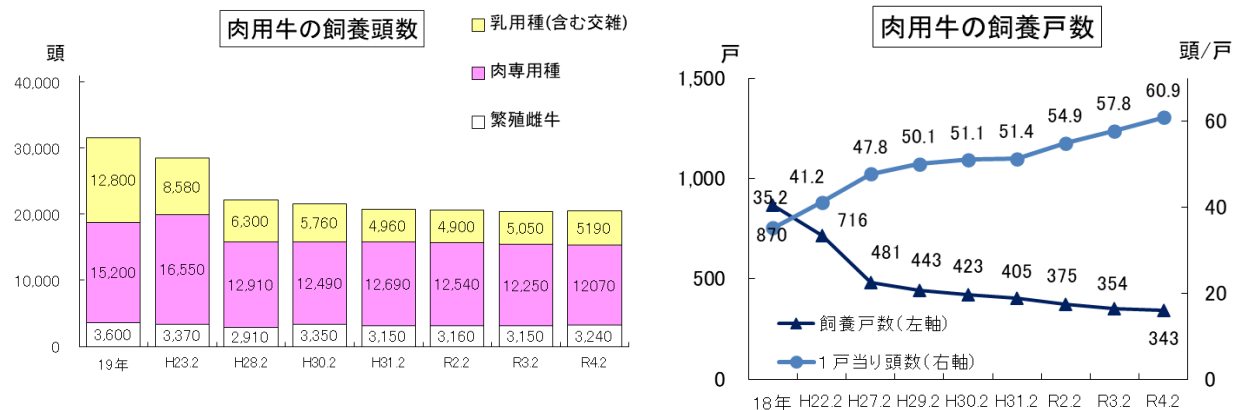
肉用牛の飼養頭数

頭

乳用種(含む交雑)

肉専用種

繁殖雌牛

| | 19年 | H23.2 | H28.2 | H30.2 | H31.2 | R2.2 | R3.2 | R4.2 |
|---|---|---|---|---|---|---|---|---|
| 乳用種(含む交雑) | 12,800 | 8,580 | 6,300 | 5,760 | 4,960 | 4,900 | 5,050 | 5190 |
| 肉専用種 | 15,200 | 16,550 | 12,910 | 12,490 | 12,690 | 12,540 | 12,250 | 12070 |
| 繁殖雌牛 | 3,600 | 3,370 | 2,910 | 3,350 | 3,150 | 3,160 | 3,150 | 3,240 |

40,000
30,000
20,000
10,000
0

肉用牛の飼養戸数

戸

頭/戸

1,500
1,000
500
0

60
40
20
0

| | 18年 | H22.2 | H27.2 | H29.2 | H30.2 | H31.2 | R2.2 | R3.2 | R4.2 |
|---|---|---|---|---|---|---|---|---|---|
| 飼養戸数(左軸) | 870 | 716 | 481 | 443 | 423 | 405 | 375 | 354 | 343 |
| 1戸当り頭数(右軸) | 35.2 | 41.2 | 47.8 | 50.1 | 51.1 | 51.4 | 54.9 | 57.8 | 60.9 |

飼養戸数(左軸)

1戸当り頭数(右軸)